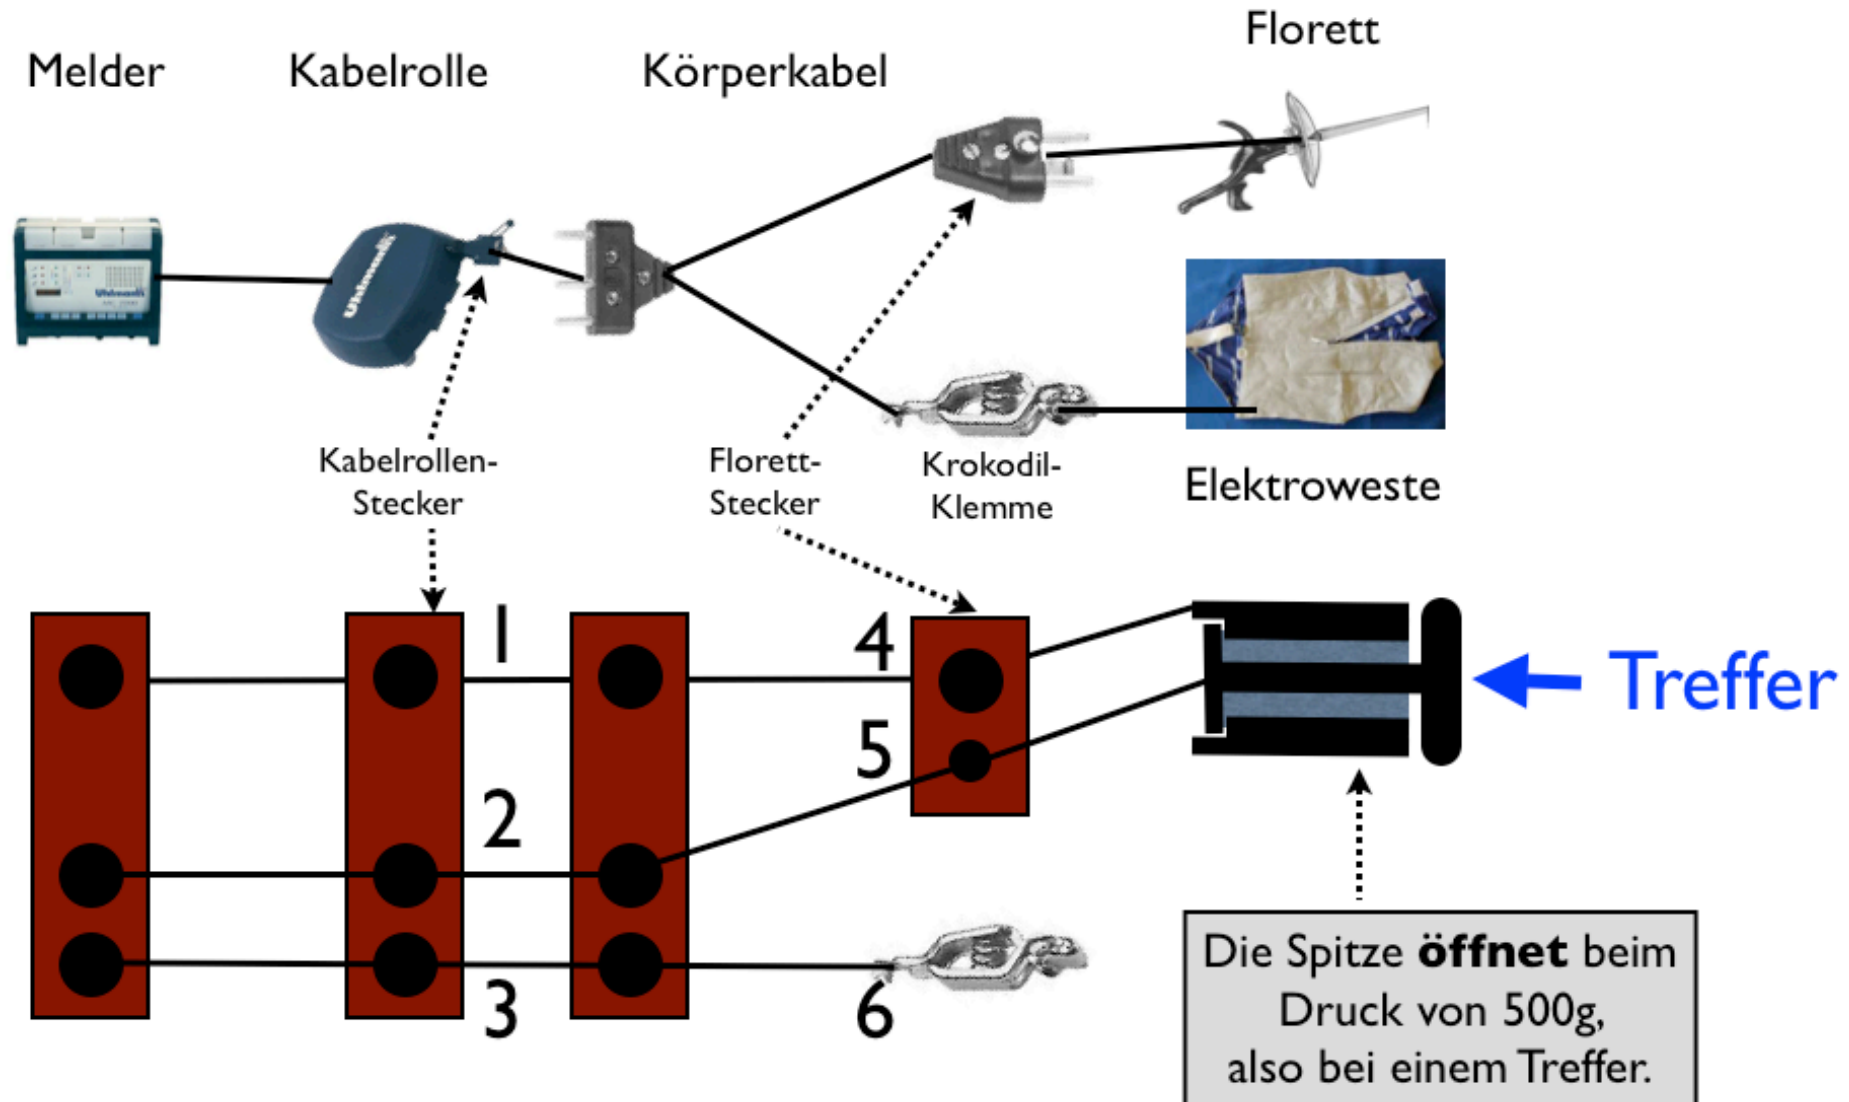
Melder

Kabelrolle

Körperkabel

Florett

Elektroweste

Kabelrollen-Stecker

Florett-Stecker

Krokodil-Klemme

1

2

3

4

5

6

Treffer

Die Spitze **öffnet** beim Druck von 500g, also bei einem Treffer.